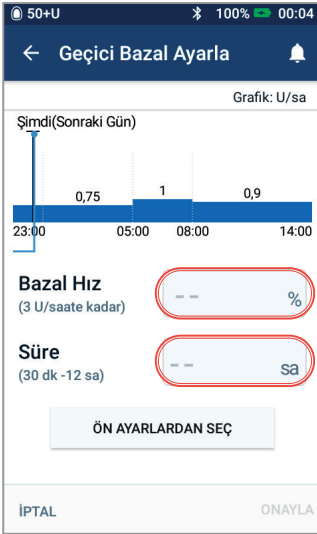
50+U 100% 00:04

Geçici Bazal Ayarla

Grafik: U/sa

Şimdi(Sonraki Gün)

0,75 1 0,9

23:00 05:00 08:00 14:00

Bazal Hız
(3 U/saate kadar)

-- %

Süre
(30 dk -12 sa)

-- sa

ÖN AYARLARDAN SEÇ

İPTAL ONAYLA